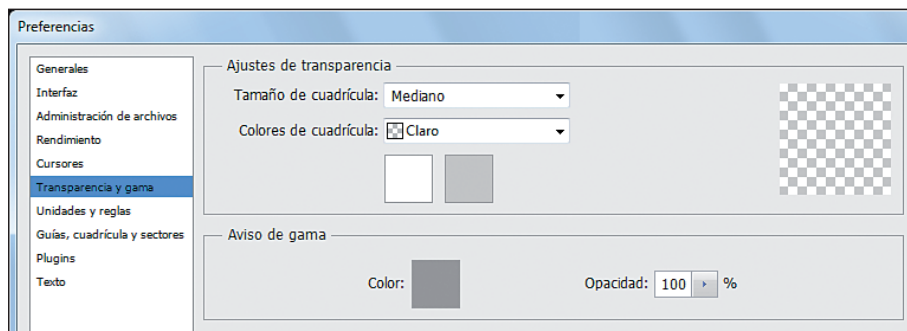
Preferencias

Generales
Interfaz
Administración de archivos
Rendimiento
Cursores
Transparencia y gama
Unidades y reglas
Guías, cuadrícula y sectores
Plugins
Texto

Ajustes de transparencia
Tamaño de cuadrícula: Mediano
Colores de cuadrícula: Claro

Aviso de gama
Color:
Opacidad: 100 %